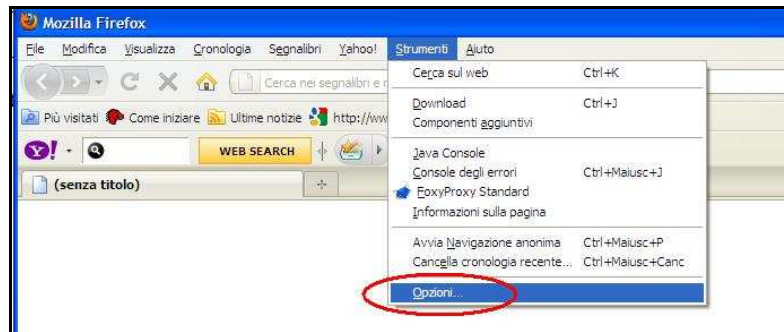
Mozilla Firefox

File Modifica Visualizza Cronologia Segnalibri Yahoo! Strumenti Aiuto

Cerca nei segnalibri e n

Più visitati Come iniziare Ultime notizie http://ww

WEB SEARCH

(senza titolo)

Cerca sul web Ctrl+K
Download Ctrl+J
Componenti aggiuntivi
Java Console
Console degli errori Ctrl+Maiusc+J
FoxyProxy Standard
Informazioni sulla pagina
Avvia Navigazione anonima Ctrl+Maiusc+P
Cancella cronologia recente... Ctrl+Maiusc+Canc
Opzioni...